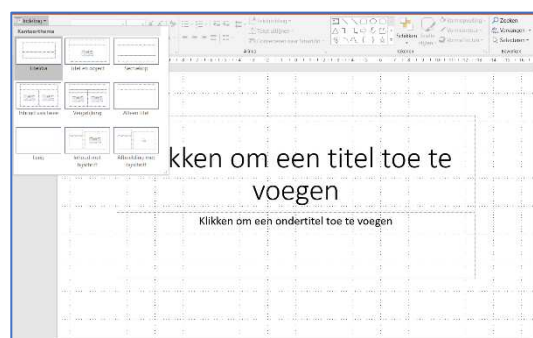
Indeling
Kantoorthema
Titeldia
Titel en object
Sectiekop
Inhoud van twee
Vergelijking
Alleen titel
Leeg
Inhoud met bijschrift
Afbeelding met bijschrift
Tekstrichting
Tekst uitlijnen
Converteren naar SmartArt
Alinea
Schikken
Snelle stijlen
Vormopvulling
Vormcontour
Vormeffecten
Tekenen
Zoeken
Vervangen
Selecteren
Bewerken

kken om een titel toe te voegen

Klikken om een ondertitel toe te voegen